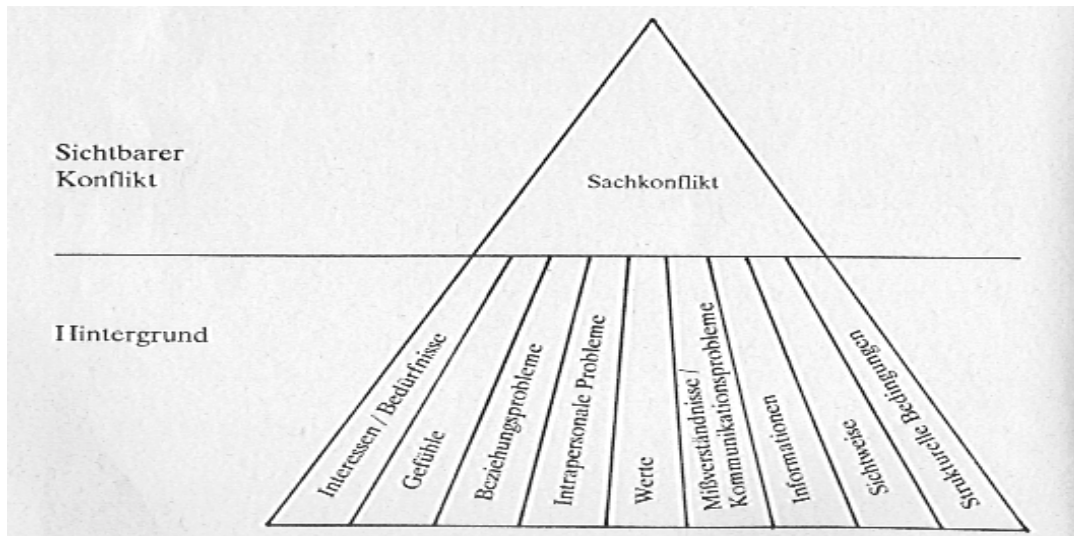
Sichtbarer Konflikt

Sachkonflikt

Hintergrund

Interessen / Bedürfnisse

Gefühle

Beziehungsprobleme

Intrapersonale Probleme

Werte

Mißverständnisse / Kommunikationsprobleme

Informationen

Sichtweise

Strukturelle Bedingungen